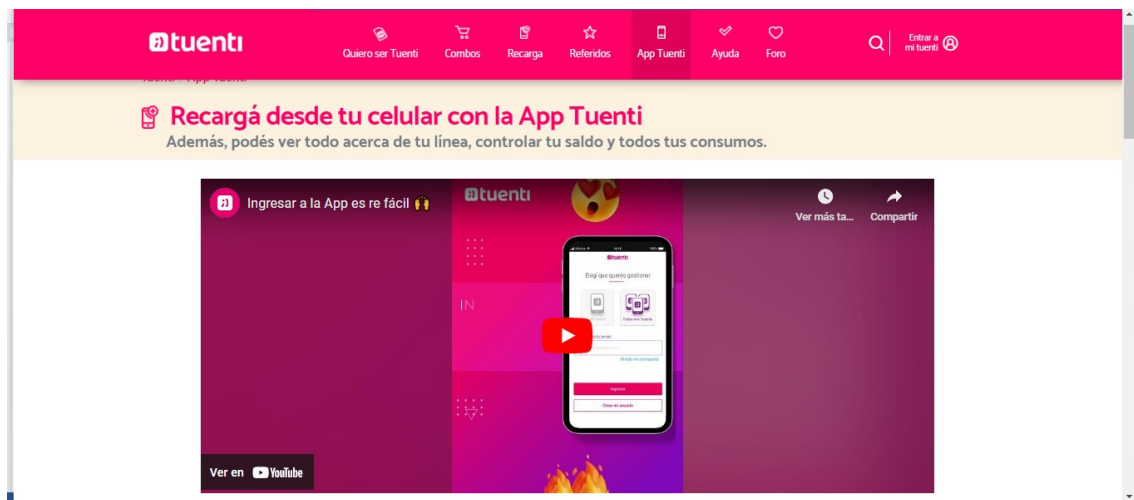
tuenti

Quiero ser Tuenti
Combos
Recarga
Referidos
App Tuenti
Ayuda
Foro

Entrar a mi tuenti

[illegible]

Recargá desde tu celular con la App Tuenti

Además, podés ver todo acerca de tu línea, controlar tu saldo y todos tus consumos.

Ingresar a la App es re fácil 🙌

tuenti

Ver más ta...
Compartir

tuenti
Elegí qué querés gestionar
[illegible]
Todas mis líneas Tuenti
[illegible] email
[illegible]
Ingresar
Crear mi usuario

IN

Ver en YouTube